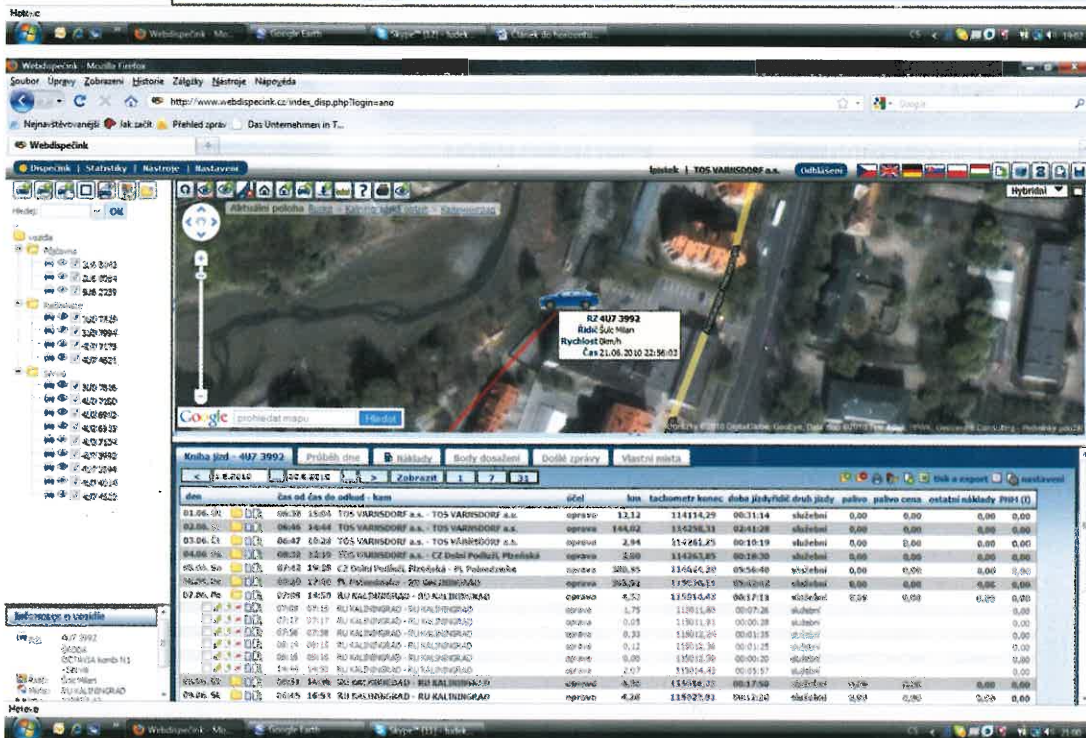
Hotovo

Webdispečink - Mo... | Google Earth | Skype™ | Článek do časopisu...

Webdispečink - Mozilla Firefox

Soubor Úpravy Zobrazení Historie Záložky Nástroje Nápověda

http://www.webdispecink.cz/index_disp.php?login=ano

Nejnavštěvovanější | Jak začít | Přehled zpráv | Das Unternehmen in T...

Webdispečink

Dispečink | Statistiky | Nástroje | Nastavení

Ipstek | TOS VARNSDORF a.s. | Odhlášení

Hledej: OK

vozidla
Případný
3U6 8043
3U6 8064
3J6 2239
Režisér
3U0 7439
3U9 7994
4U7 7175
4U7 4621
Servis
3U0 7836
4U7 7150
4U2 6912
4U2 6939
4U2 7124
4U7 3992
4U7 2044
4U7 4014
4U7 4522

Informace o vozidle
4U7 3992
ŠKODA
OCTAVIA kombi N1
Servis
Šulc Milan
RU KALININGRAD

Aktuální poloha

Hybridní

RZ 4U7 3992
Řidič Šulc Milan
Rychlost 0km/h
Čas 21.06.2010 22:56:03

Google prohledat mapu Hledat

Kniha jízd - 4U7 3992 | Průběh dne | Náklady | Body dosažení | Došlé zprávy | Vlastní místa

Zobrazit | 1 | 7 | 31

Tisk a export | nastavení

| den | čas od | čas do | odkud - kam | účel | km | tachometr konec | doba jízdy | řidič | druh jízdy | palivo | palivo cena | ostatní náklady | PHM (l) |
|---|---|---|---|---|---|---|---|---|---|---|---|---|---|
| 01.06. Út | 06:38 | 15:04 | TOS VARNSDORF a.s. - TOS VARNSDORF a.s. | oprava | 12,12 | 114114,29 | 00:31:14 | | služební | 0,00 | 0,00 | 0,00 | 0,00 |
| 02.06. St | 06:46 | 14:44 | TOS VARNSDORF a.s. - TOS VARNSDORF a.s. | oprava | 144,02 | 114258,31 | 02:41:28 | | služební | 0,00 | 0,00 | 0,00 | 0,00 |
| 03.06. Čt | 06:47 | 10:24 | TOS VARNSDORF a.s. - TOS VARNSDORF a.s. | oprava | 2,94 | 114261,25 | 00:10:19 | | služební | 0,00 | 0,00 | 0,00 | 0,00 |
| 04.06. Pá | 08:32 | 12:19 | TOS VARNSDORF a.s. - CZ Dolní Podluží, Plzeňská | oprava | 2,60 | 114263,85 | 00:18:30 | | služební | 0,00 | 0,00 | 0,00 | 0,00 |
| 05.06. So | 07:42 | 19:28 | CZ Dolní Podluží, Plzeňská - PL Pokrzywnika | oprava | 380,95 | 114644,20 | 05:56:40 | | služební | 0,00 | 0,00 | 0,00 | 0,00 |
| 06.06. Ne | 08:40 | 17:00 | PL Pokrzywnika - RU KALININGRAD | oprava | 353,91 | 114998,11 | | | služební | 0,00 | 0,00 | 0,00 | 0,00 |
| 07.06. Po | 07:08 | 14:59 | RU KALININGRAD - RU KALININGRAD | oprava | 4,32 | 115014,43 | 00:17:13 | | služební | 0,00 | 0,00 | 0,00 | 0,00 |
| | 07:08 | 07:15 | RU KALININGRAD - RU KALININGRAD | oprava | 1,75 | 115011,85 | 00:07:26 | | služební | | | | 0,00 |
| | 07:17 | 07:17 | RU KALININGRAD - RU KALININGRAD | oprava | 0,05 | 115011,91 | 00:00:28 | | služební | | | | 0,00 |
| | 07:56 | 07:58 | RU KALININGRAD - RU KALININGRAD | oprava | 0,33 | 115012,24 | 00:01:35 | | služební | | | | 0,00 |
| | 08:14 | 08:15 | RU KALININGRAD - RU KALININGRAD | oprava | 0,12 | 115012,36 | 00:01:25 | | služební | | | | 0,00 |
| | 08:15 | 08:16 | RU KALININGRAD - RU KALININGRAD | oprava | 0,00 | 115012,36 | 00:00:05 | | služební | | | | 0,00 |
| | 14:46 | 14:59 | RU KALININGRAD - RU KALININGRAD | oprava | 2,07 | 115014,43 | 00:05:57 | | služební | | | | 0,00 |
| 08.06. Út | 06:51 | 14:55 | RU KALININGRAD - RU KALININGRAD | oprava | 4,30 | 115018,73 | 00:17:50 | | služební | 0,00 | 0,00 | 0,00 | 0,00 |
| 09.06. St | 06:45 | 16:53 | RU KALININGRAD - RU KALININGRAD | oprava | 4,28 | 115023,01 | 00:18:20 | | služební | 0,00 | 0,00 | 0,00 | 0,00 |

Hotovo

Webdispečink - Mo... | Google Earth | Skype™ | Článek...